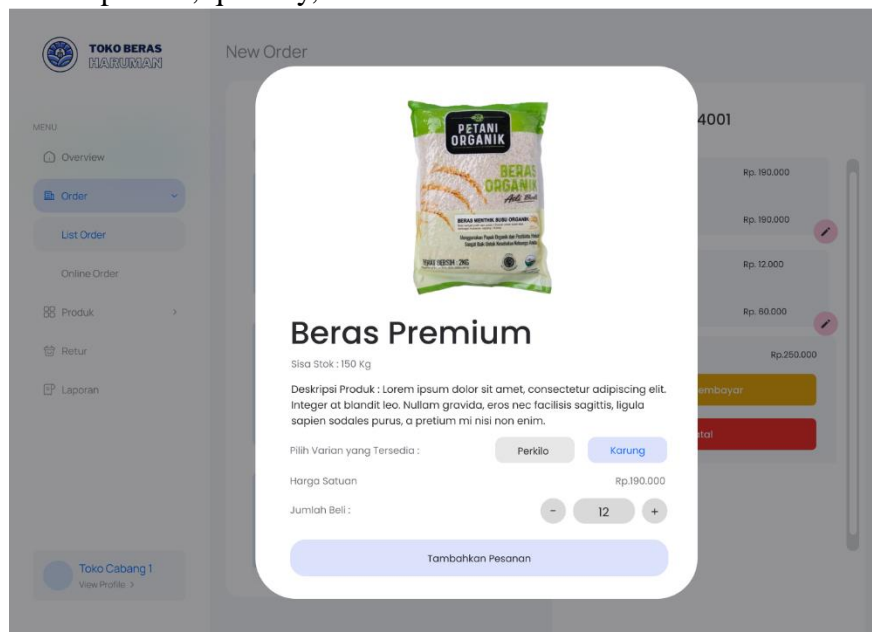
TOKO BERAS HARUMAN

New Order

MENU

Overview

Order

List Order

Online Order

Produk

Retur

Laporan

Toko Cabang 1
View Profile >

PETANI ORGANIK

BERAS ORGANIK

Beras Premium

Sisa Stok : 150 Kg

Deskripsi Produk : Lorem ipsum dolor sit amet, consectetur adipiscing elit. Integer at blandit leo. Nullam gravida, eros nec facilisis sagittis, ligula sapien sodales purus, a pretium mi nisi non enim.

Pilih Varian yang Tersedia :

Perkilo

Karung

Harga Satuan

Rp.190.000

Jumlah Beli :

-

12

+

Tambahkan Pesanan

4001

Rp. 190.000

Rp. 190.000

Rp. 12.000

Rp. 60.000

Rp.250.000

embayar

atal